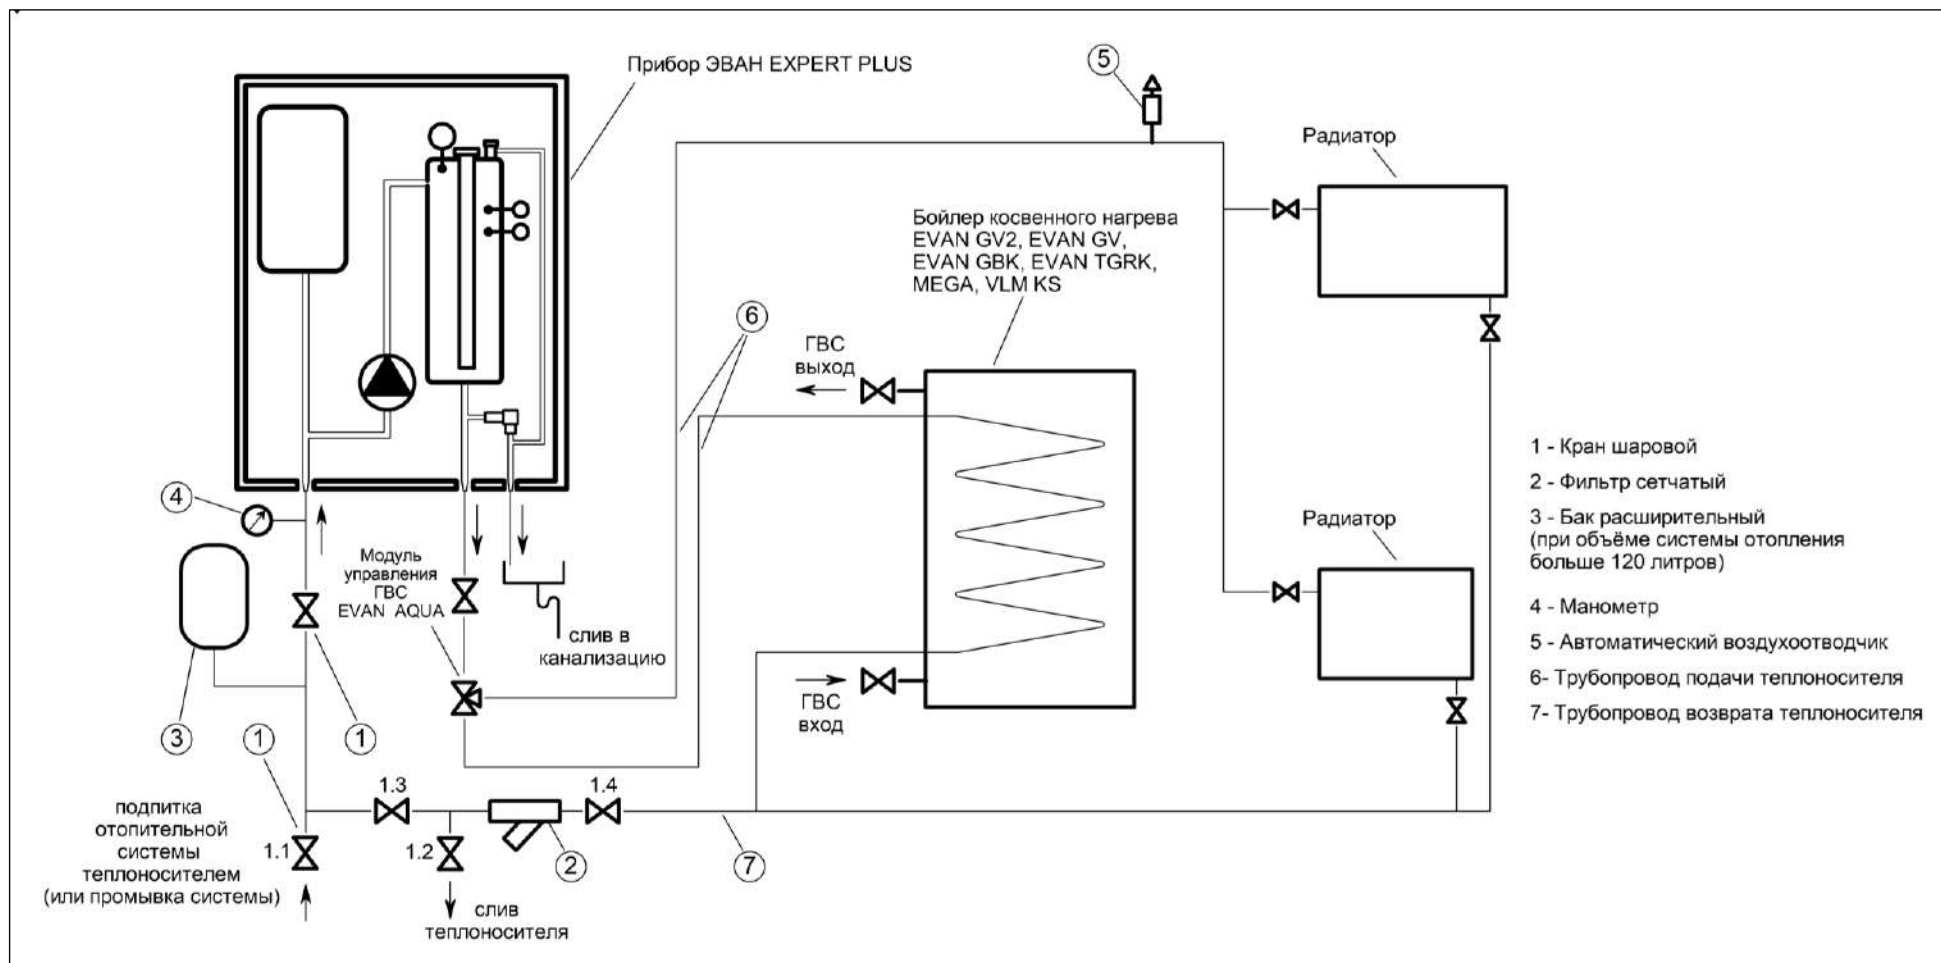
Прибор ЭВАН EXPERT PLUS

5

Радиатор

Бойлер косвенного нагрева EVAN GV2, EVAN GV, EVAN GBK, EVAN TGRK, MEGA, VLM KS

6

ГВС выход

1 - Кран шаровой

2 - Фильтр сетчатый

3 - Бак расширительный (при объёме системы отопления больше 120 литров)

4 - Манометр

5 - Автоматический воздухоотводчик

6- Трубопровод подачи теплоносителя

7- Трубопровод возврата теплоносителя

Радиатор

4

Модуль управления ГВС EVAN AQUA

слив в канализацию

ГВС вход

3

1

1

1.3

1.4

подпитка отопительной системы теплоносителем (или промывка системы)

1.1

1.2

2

7

слив теплоносителя